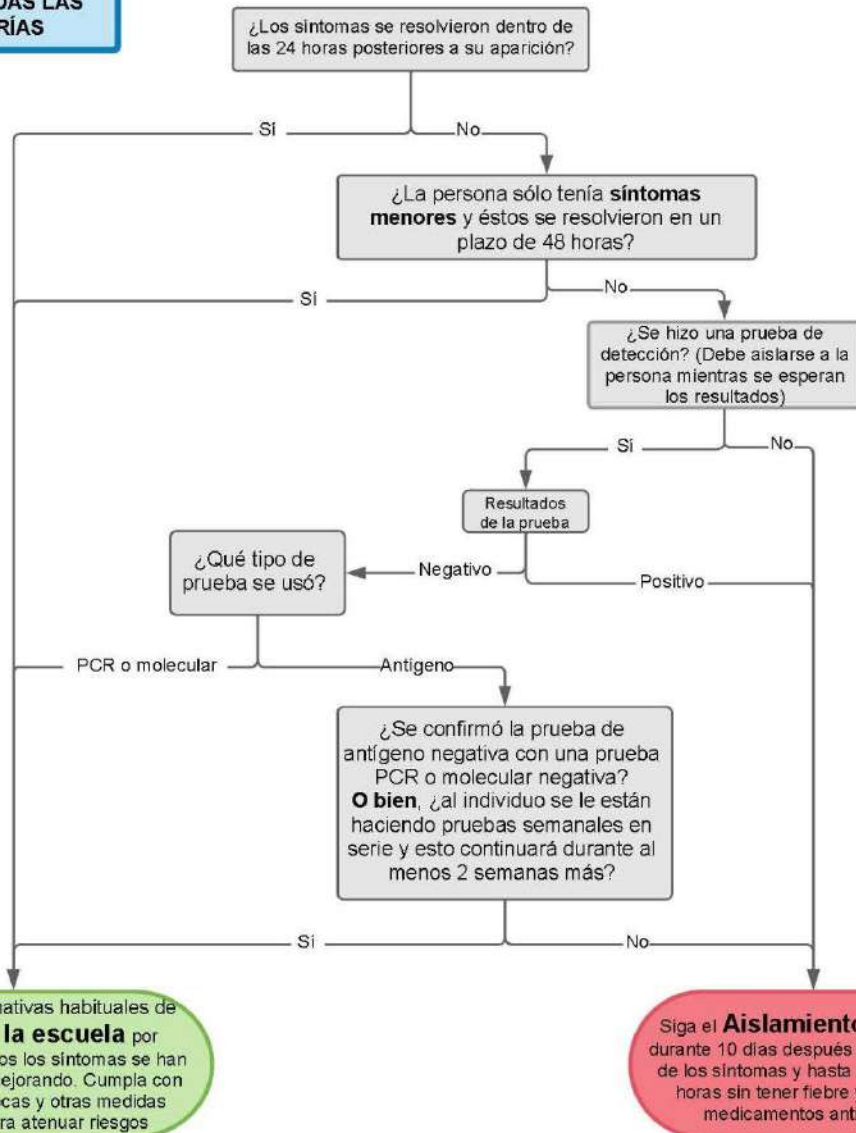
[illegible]DAS LAS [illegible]RÍAS

¿Los síntomas se resolvieron dentro de las 24 horas posteriores a su aparición?

Sí

No

¿La persona sólo tenía **síntomas menores** y éstos se resolvieron en un plazo de 48 horas?

Sí

No

¿Se hizo una prueba de detección? (Debe aislarse a la persona mientras se esperan los resultados)

Sí

No

Resultados de la prueba

¿Qué tipo de prueba se usó?

Negativo

Positivo

PCR o molecular

Antígeno

¿Se confirmó la prueba de antígeno negativa con una prueba PCR o molecular negativa? **O bien**, ¿al individuo se le están haciendo pruebas semanales en serie y esto continuará durante al menos 2 semanas más?

Sí

No

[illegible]ativas habituales de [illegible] **la escuela** por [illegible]os los síntomas se han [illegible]ejorando. Cumpla con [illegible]cas y otras medidas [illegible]ra atenuar riesgos

Siga el **Aislamiento** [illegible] durante 10 días después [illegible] de los síntomas y hasta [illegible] horas sin tener fiebre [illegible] medicamentos anti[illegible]